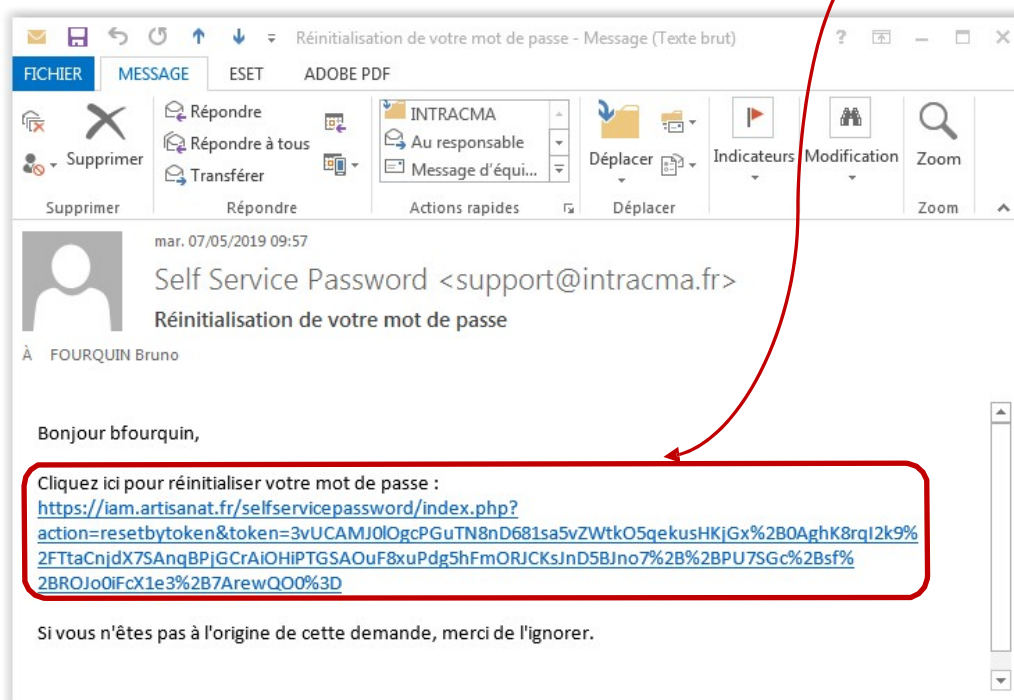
Réinitialisation de votre mot de passe - Message (Texte brut)

? – ×

FICHIER MESSAGE ESET ADOBE PDF

Supprimer
Supprimer

Répondre
Répondre à tous
Transférer
Répondre

INTRACMA
Au responsable
Message d'équi...
Actions rapides

Déplacer
Déplacer

Indicateurs

Modification

Zoom
Zoom

mar. 07/05/2019 09:57

Self Service Password <support@intracma.fr>

Réinitialisation de votre mot de passe

À FOURQUIN Bruno

Bonjour bfourquin,

Cliquez ici pour réinitialiser votre mot de passe :
https://iam.artisanat.fr/selfservicepassword/index.php?action=resetbytoken&token=3vUCAMJ0lOgcPGuTN8nD681sa5vZWtkO5qekusHKjGx%2B0AghK8rqI2k9%2FTtaCnjdX7SAnqBPjGCrAiOHiPTGSAOuF8xuPdg5hFmORJCKsJnD5BJno7%2B%2BPU7SGc%2Bsf%2BROJo0iFcX1e3%2B7ArewQO0%3D

Si vous n'êtes pas à l'origine de cette demande, merci de l'ignorer.